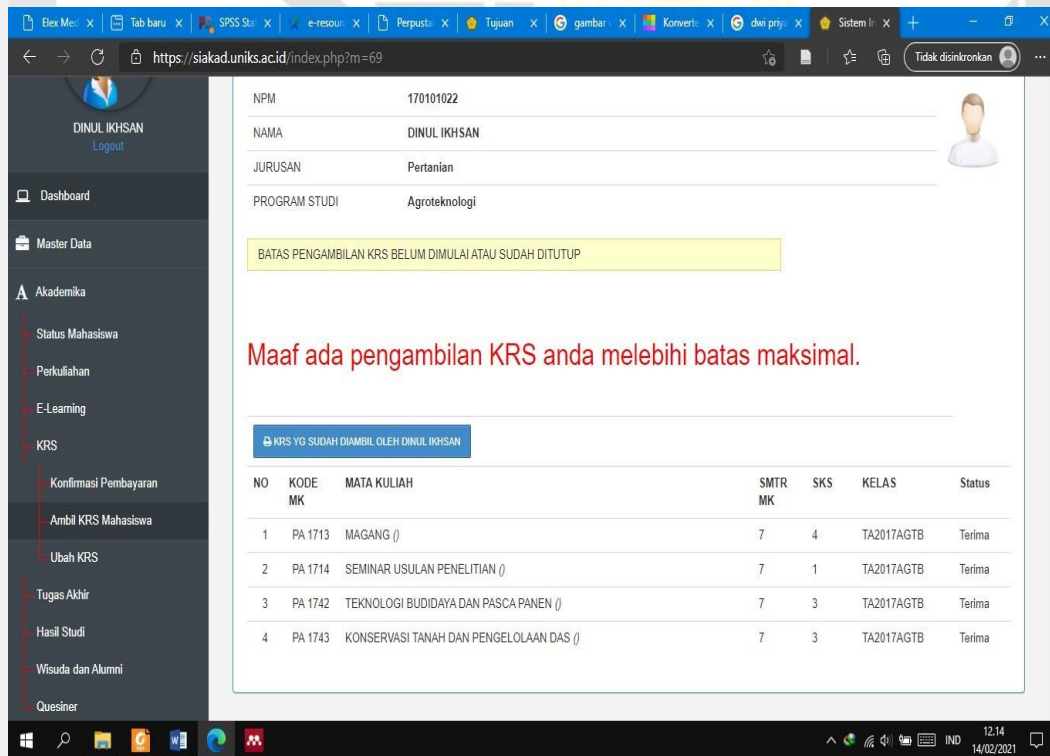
Elex Med | Tab baru | SPSS Sta | e-resour | Perpusta | Tujuan | gambar | Konverte | dwi priya | Sistem In

https://siakad.uniks.ac.id/index.php?m=69

Tidak disinkronkan

DINUL IKHSAN
Logout

Dashboard

Master Data

Akademika

Status Mahasiswa

Perkuliahan

E-Learning

KRS

Konfirmasi Pembayaran

Ambil KRS Mahasiswa

Ubah KRS

Tugas Akhir

Hasil Studi

Wisuda dan Alumni

Quesiner

| NPM | 170101022 |
|---|---|
| NAMA | DINUL IKHSAN |
| JURUSAN | Pertanian |
| PROGRAM STUDI | Agroteknologi |

BATAS PENGAMBILAN KRS BELUM DIMULAI ATAU SUDAH DITUTUP

Maaf ada pengambilan KRS anda melebihi batas maksimal.

KRS YG SUDAH DIAMBIL OLEH DINUL IKHSAN

| NO | KODE MK | MATA KULIAH | SMTR MK | SKS | KELAS | Status |
|---|---|---|---|---|---|---|
| 1 | PA 1713 | MAGANG () | 7 | 4 | TA2017AGTB | Terima |
| 2 | PA 1714 | SEMINAR USULAN PENELITIAN () | 7 | 1 | TA2017AGTB | Terima |
| 3 | PA 1742 | TEKNOLOGI BUDIDAYA DAN PASCA PANEN () | 7 | 3 | TA2017AGTB | Terima |
| 4 | PA 1743 | KONSERVASI TANAH DAN PENGELOLAAN DAS () | 7 | 3 | TA2017AGTB | Terima |

IND 12.14 14/02/2021